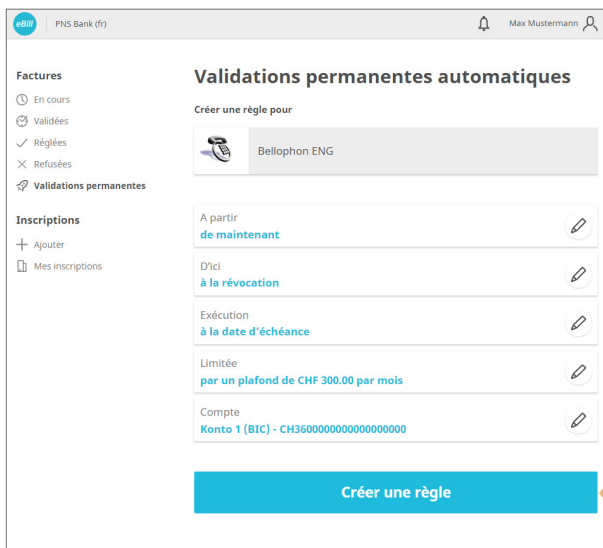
eBill PNS Bank (fr)

Max Mustermann

Factures
En cours
Validées
Réglées
Refusées
Validations permanentes

Inscriptions
Ajouter
Mes inscriptions

Validations permanentes automatiques

Créer une règle pour

Bellophon ENG

A partir
de maintenant

D'ici
à la révocation

Exécution
à la date d'échéance

Limitée
par un plafond de CHF 300.00 par mois

Compte
Konto 1 (BIC) - CH3600000000000000000

Créer une règle